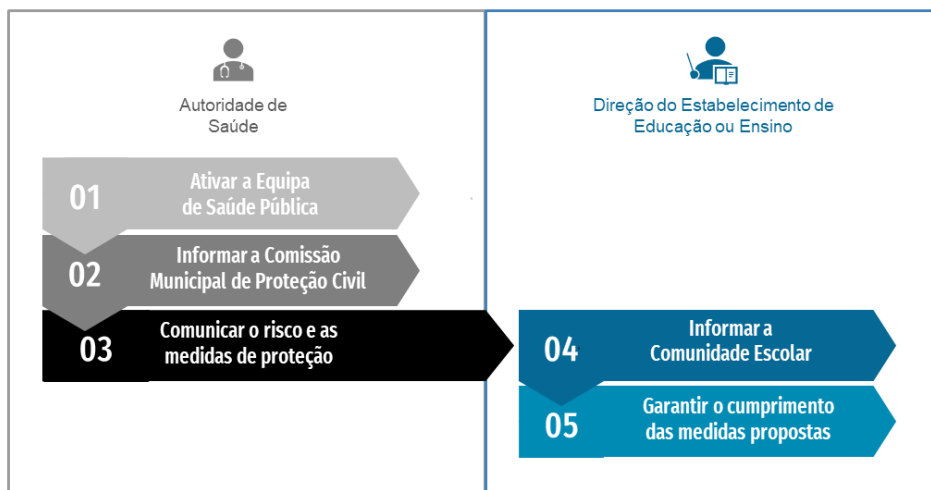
Autoridade de Saúde

Direção do Estabelecimento de Educação ou Ensino

01 Ativar a Equipa de Saúde Pública

02 Informar a Comissão Municipal de Proteção Civil

03 Comunicar o risco e as medidas de proteção

04 Informar a Comunidade Escolar

05 Garantir o cumprimento das medidas propostas